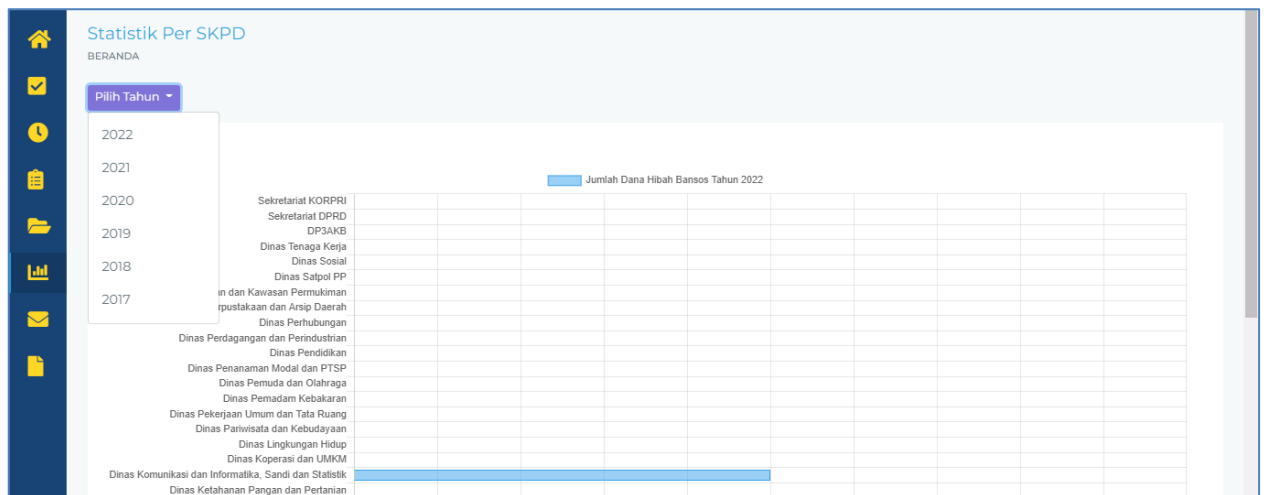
Statistik Per SKPD
BERANDA

Pilih Tahun

2022
2021
2020
2019
2018
2017

Jumlah Dana Hibah Bansos Tahun 2022

Sekretariat KORPRI
Sekretariat DPRD
DP3AKB
Dinas Tenaga Kerja
Dinas Sosial
Dinas Satpol PP
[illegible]an dan Kawasan Permukiman
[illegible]rpustakaan dan Arsip Daerah
Dinas Perhubungan
Dinas Perdagangan dan Perindustrian
Dinas Pendidikan
Dinas Penanaman Modal dan PTSP
Dinas Pemuda dan Olahraga
Dinas Pemadam Kebakaran
Dinas Pekerjaan Umum dan Tata Ruang
Dinas Pariwisata dan Kebudayaan
Dinas Lingkungan Hidup
Dinas Koperasi dan UMKM
Dinas Komunikasi dan Informatika, Sandi dan Statistik
Dinas Ketahanan Pangan dan Pertanian